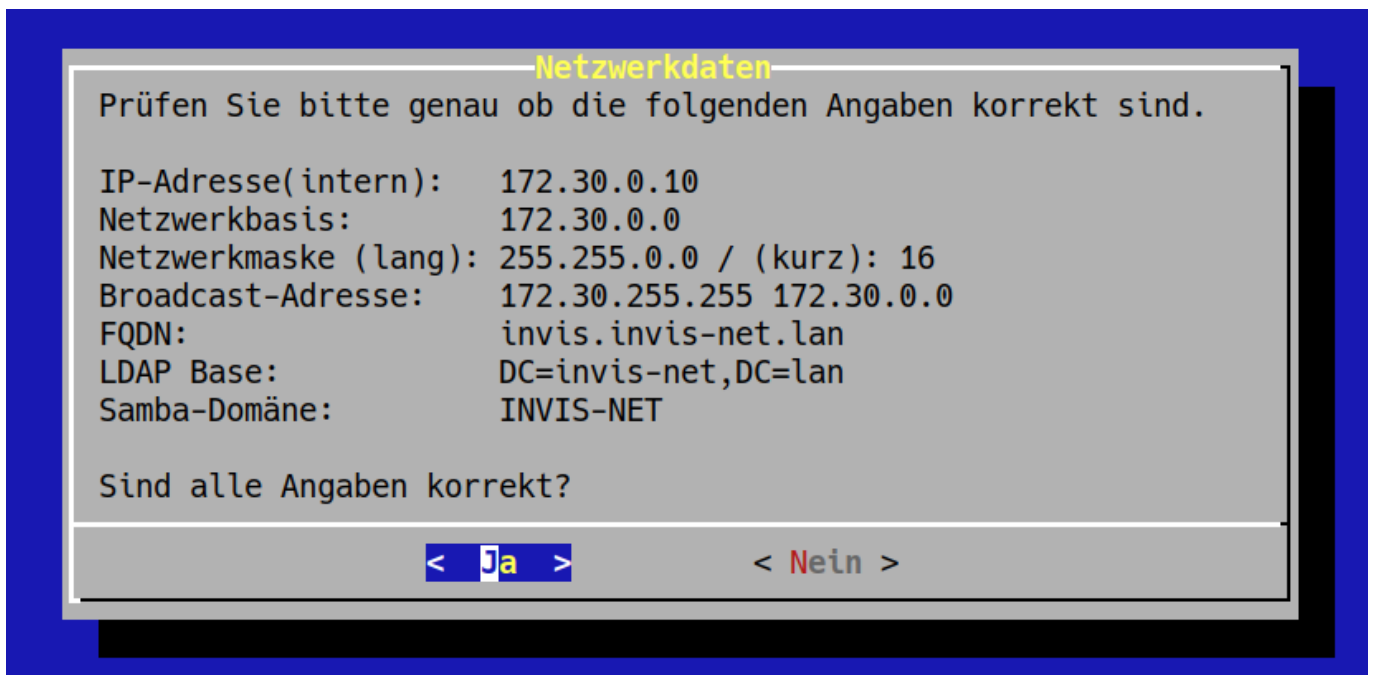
Netzwerkdaten

Prüfen Sie bitte genau ob die folgenden Angaben korrekt sind.

IP-Adresse(intern): 172.30.0.10
Netzwerkbasis: 172.30.0.0
Netzwerkmaske (lang): 255.255.0.0 / (kurz): 16
Broadcast-Adresse: 172.30.255.255 172.30.0.0
FQDN: invis.invis-net.lan
LDAP Base: DC=invis-net,DC=lan
Samba-Domäne: INVIS-NET

Sind alle Angaben korrekt?

< Ja > < Nein >